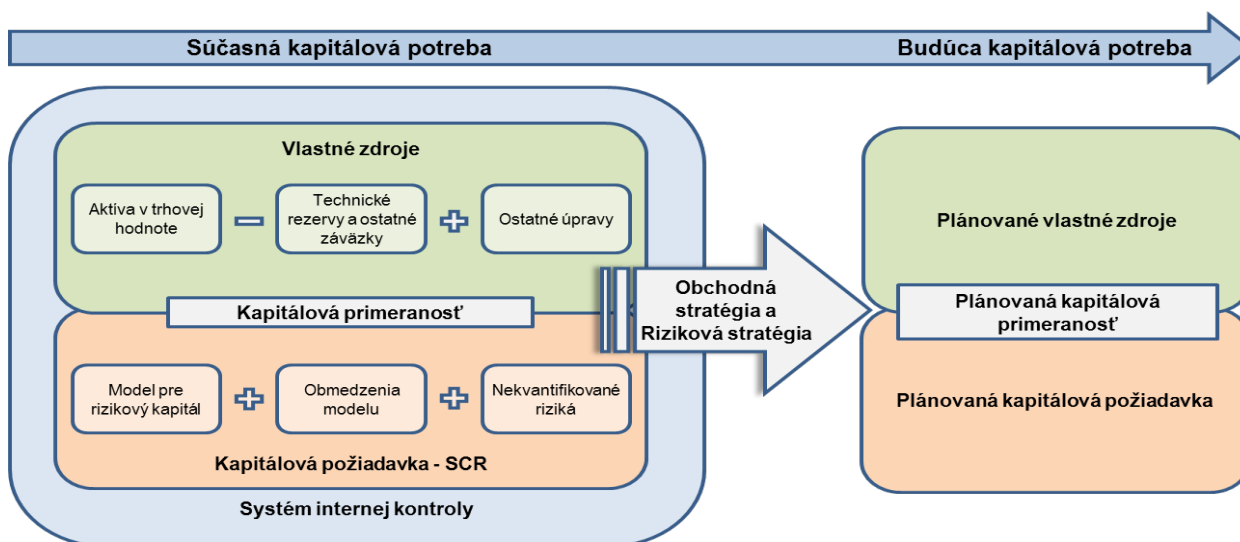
Súčasná kapitálová potreba

Budúca kapitálová potreba

Vlastné zdroje

Aktíva v trhovej hodnote

Technické rezervy a ostatné záväzky

Ostatné úpravy

Kapitálová primeranosť

Model pre rizikový kapitál

Obmedzenia modelu

Nekvantifikované riziká

Kapitálová požiadavka - SCR

Systém internej kontroly

Obchodná stratégia a Riziková stratégia

Plánované vlastné zdroje

Plánovaná kapitálová primeranosť

Plánovaná kapitálová požiadavka